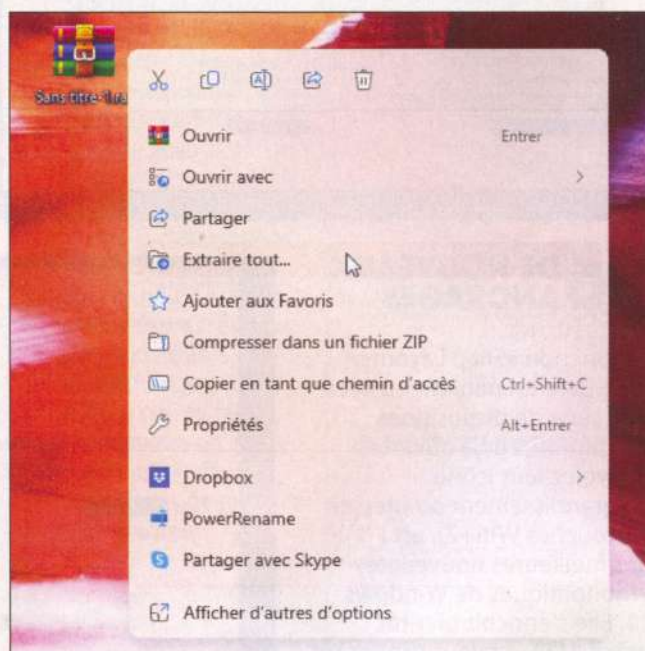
Sans titre.ra

Ouvrir Entrer

Ouvrir avec >

Partager

Extraire tout...

Ajouter aux Favoris

Compresser dans un fichier ZIP

Copier en tant que chemin d'accès Ctrl+Shift+C

Propriétés Alt+Entrer

Dropbox >

PowerRename

Partager avec Skype

Afficher d'autres d'options